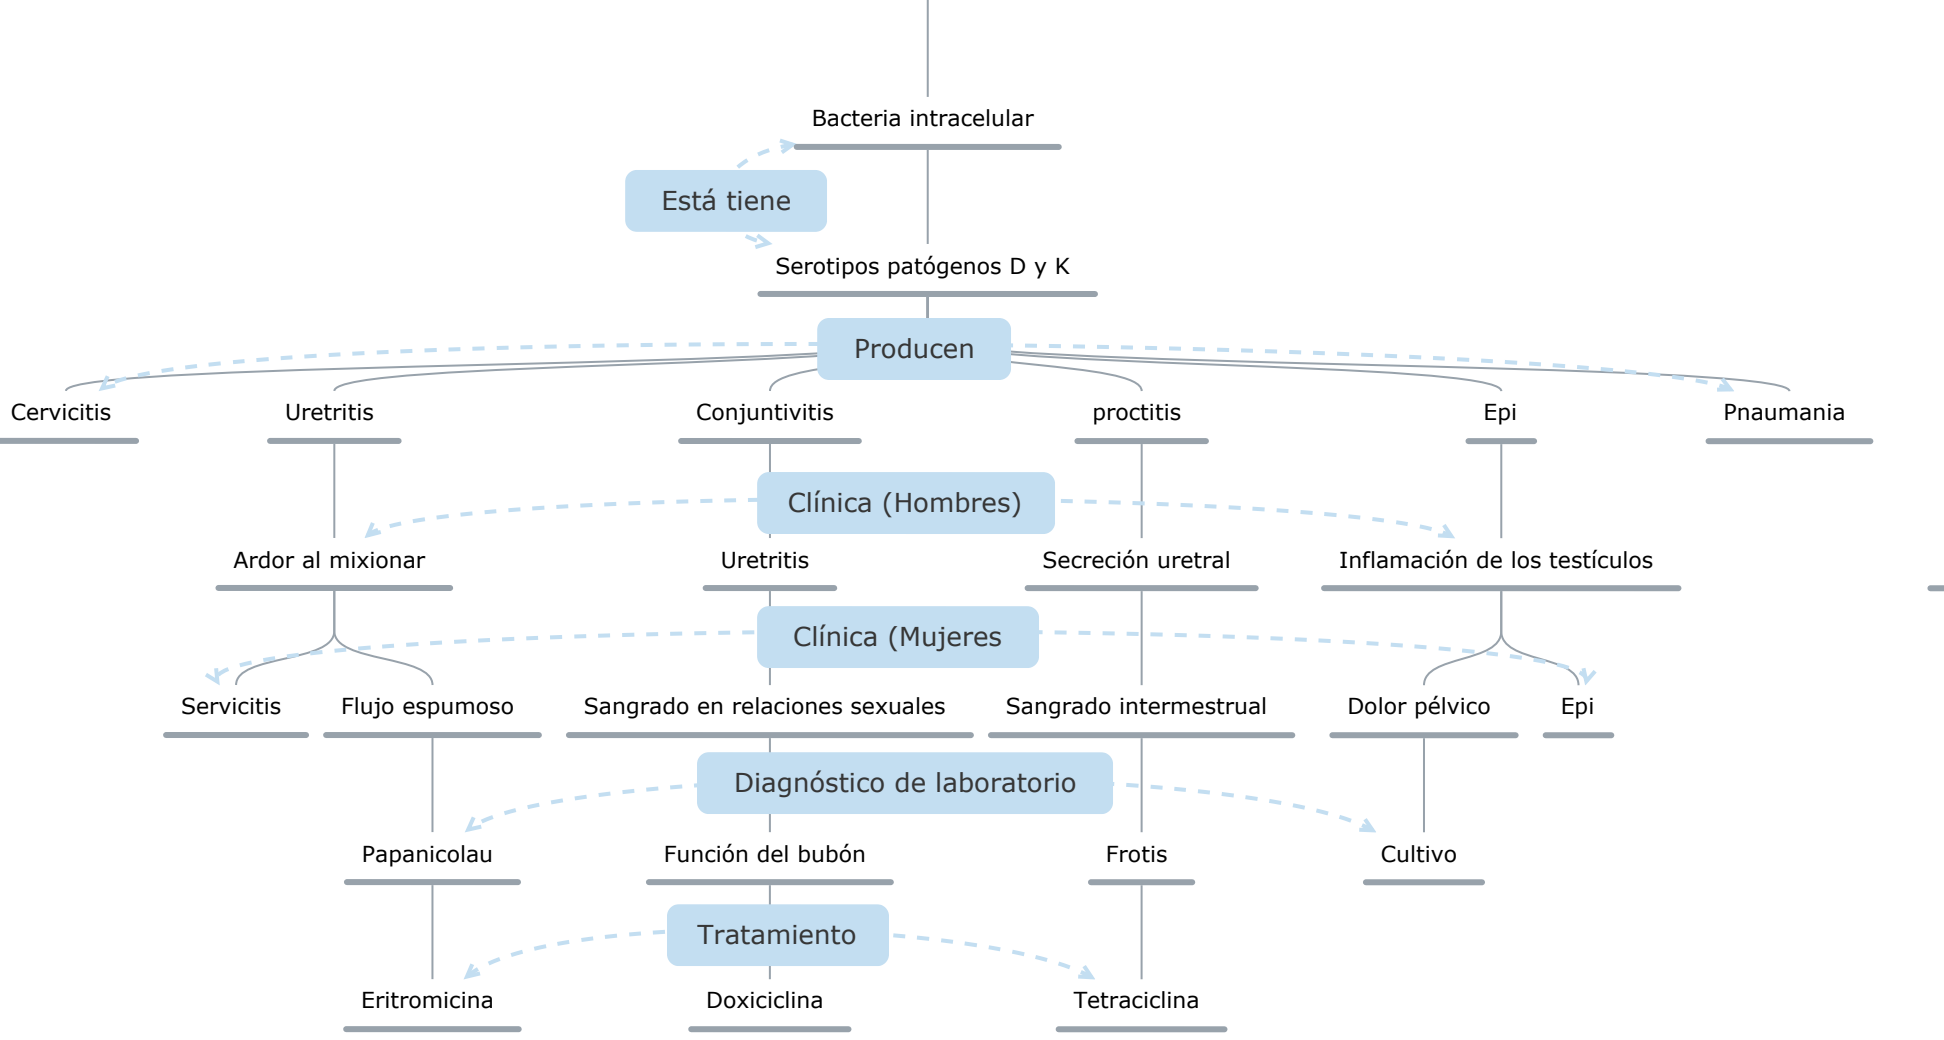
Bacteria intracelular

Está tiene

Serotipos patógenos D y K

Producen

Cervicitis

Uretritis

Conjuntivitis

proctitis

Epi

Pnaumania

Clínica (Hombres)

Ardor al mixionar

Uretritis

Secreción uretral

Inflamación de los testículos

Clínica (Mujeres

Servicitis

Flujo espumoso

Sangrado en relaciones sexuales

Sangrado intermestrual

Dolor pélvico

Epi

Diagnóstico de laboratorio

Papanicolau

Función del bubón

Frotis

Cultivo

Tratamiento

Eritromicina

Doxiciclina

Tetraciclina